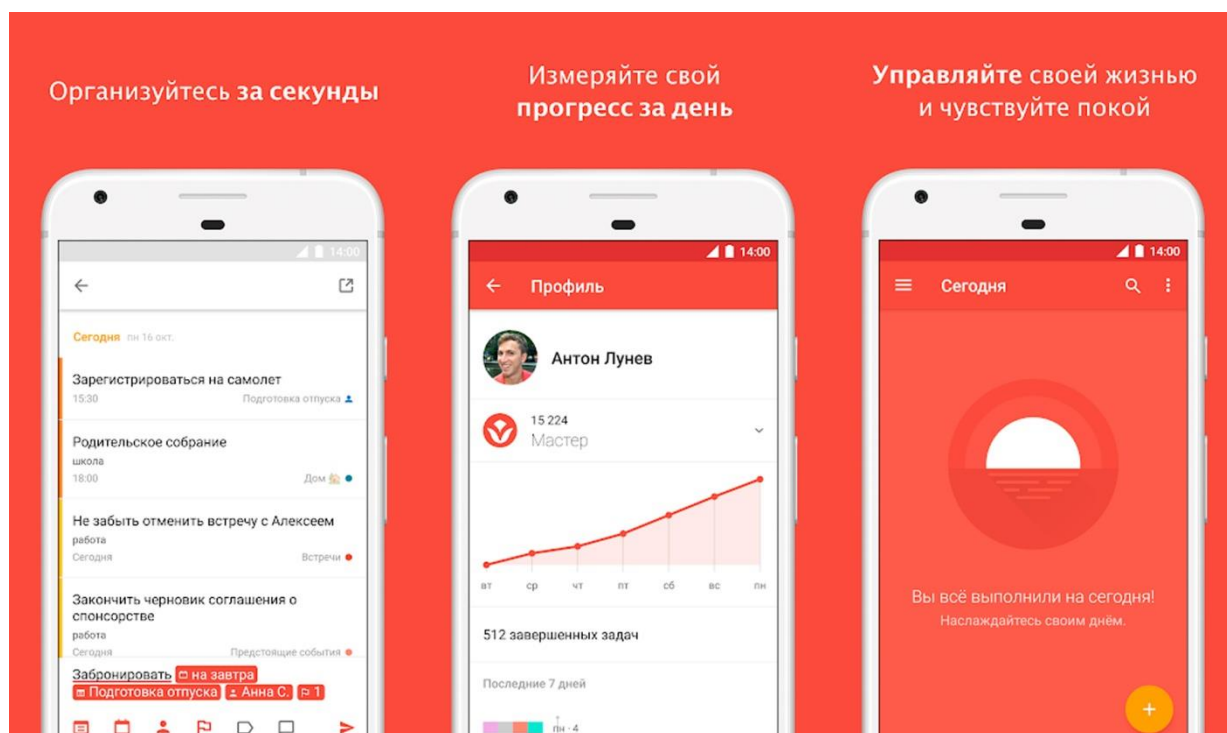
Организуйтесь **за секунды**

14:00

Сегодня пн 16 окт.

Зарегистрироваться на самолет
15:30 Подготовка отпуска

Родительское собрание
школа
18:00 Дом

Не забыть отменить встречу с Алексеем
работа
Сегодня Встречи

Закончить черновик соглашения о спонсорстве
работа
Сегодня Предстоящие события

Забронировать на завтра Подготовка отпуска Анна С. 1

Измеряйте свой **прогресс за день**

14:00

Профиль

Антон Лунев

15 224
Мастер

вт ср чт пт сб вс пн

512 завершенных задач

Последние 7 дней

пн · 4

**Управляйте** своей жизнью и чувствуйте покой

14:00

Сегодня

Вы всё выполнили на сегодня!
Наслаждайтесь своим днём.

+